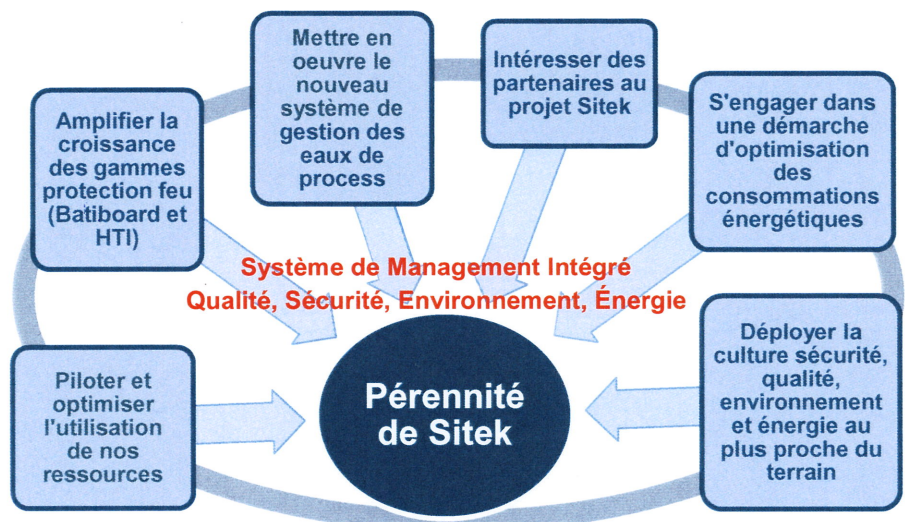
Amplifier la croissance des gammes protection feu (Batiboard et HTI)

Mettre en oeuvre le nouveau système de gestion des eaux de process

Intéresser des partenaires au projet Sitek

S'engager dans une démarche d'optimisation des consommations énergétiques

Système de Management Intégré
Qualité, Sécurité, Environnement, Énergie

Piloter et optimiser l'utilisation de nos ressources

Pérennité de Sitek

Déployer la culture sécurité, qualité, environnement et énergie au plus proche du terrain